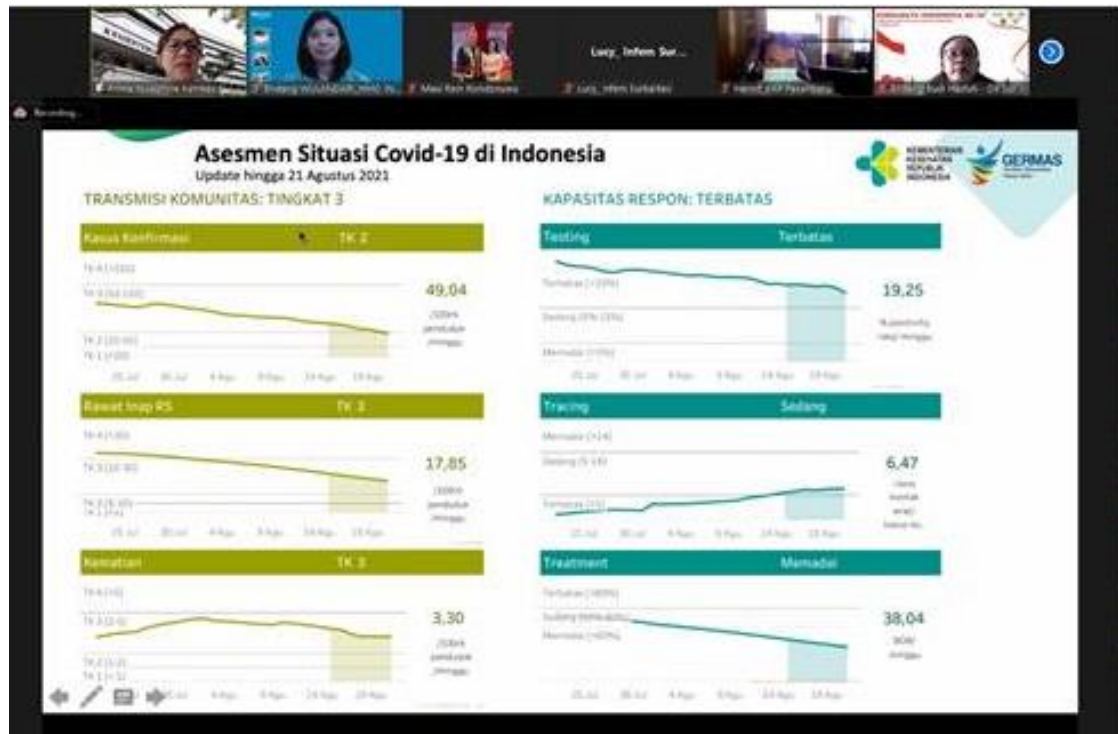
Lucy_ Infem Sur...

Recording...

Asesmen Situasi Covid-19 di Indonesia
Update hingga 21 Agustus 2021

KEMENTERIAN KESEHATAN REPUBLIK INDONESIA

GERMAS

TRANSMISI KOMUNITAS: TINGKAT 3

Kasus Konfirmasi TK 2

49,04
/100rb penduduk /minggu

Rawat Inap RS TK 3

17,85
/100rb penduduk /minggu

Kematian TK 3

3,30
/100rb penduduk /minggu

KAPASITAS RESPON: TERBATAS

Testing Terbatas

19,25

Tracing Sedang

6,47

Treatment Memadai

38,04
BOR /minggu

25 Jul 30 Jul 4 Agu 9 Agu 14 Agu 19 Agu